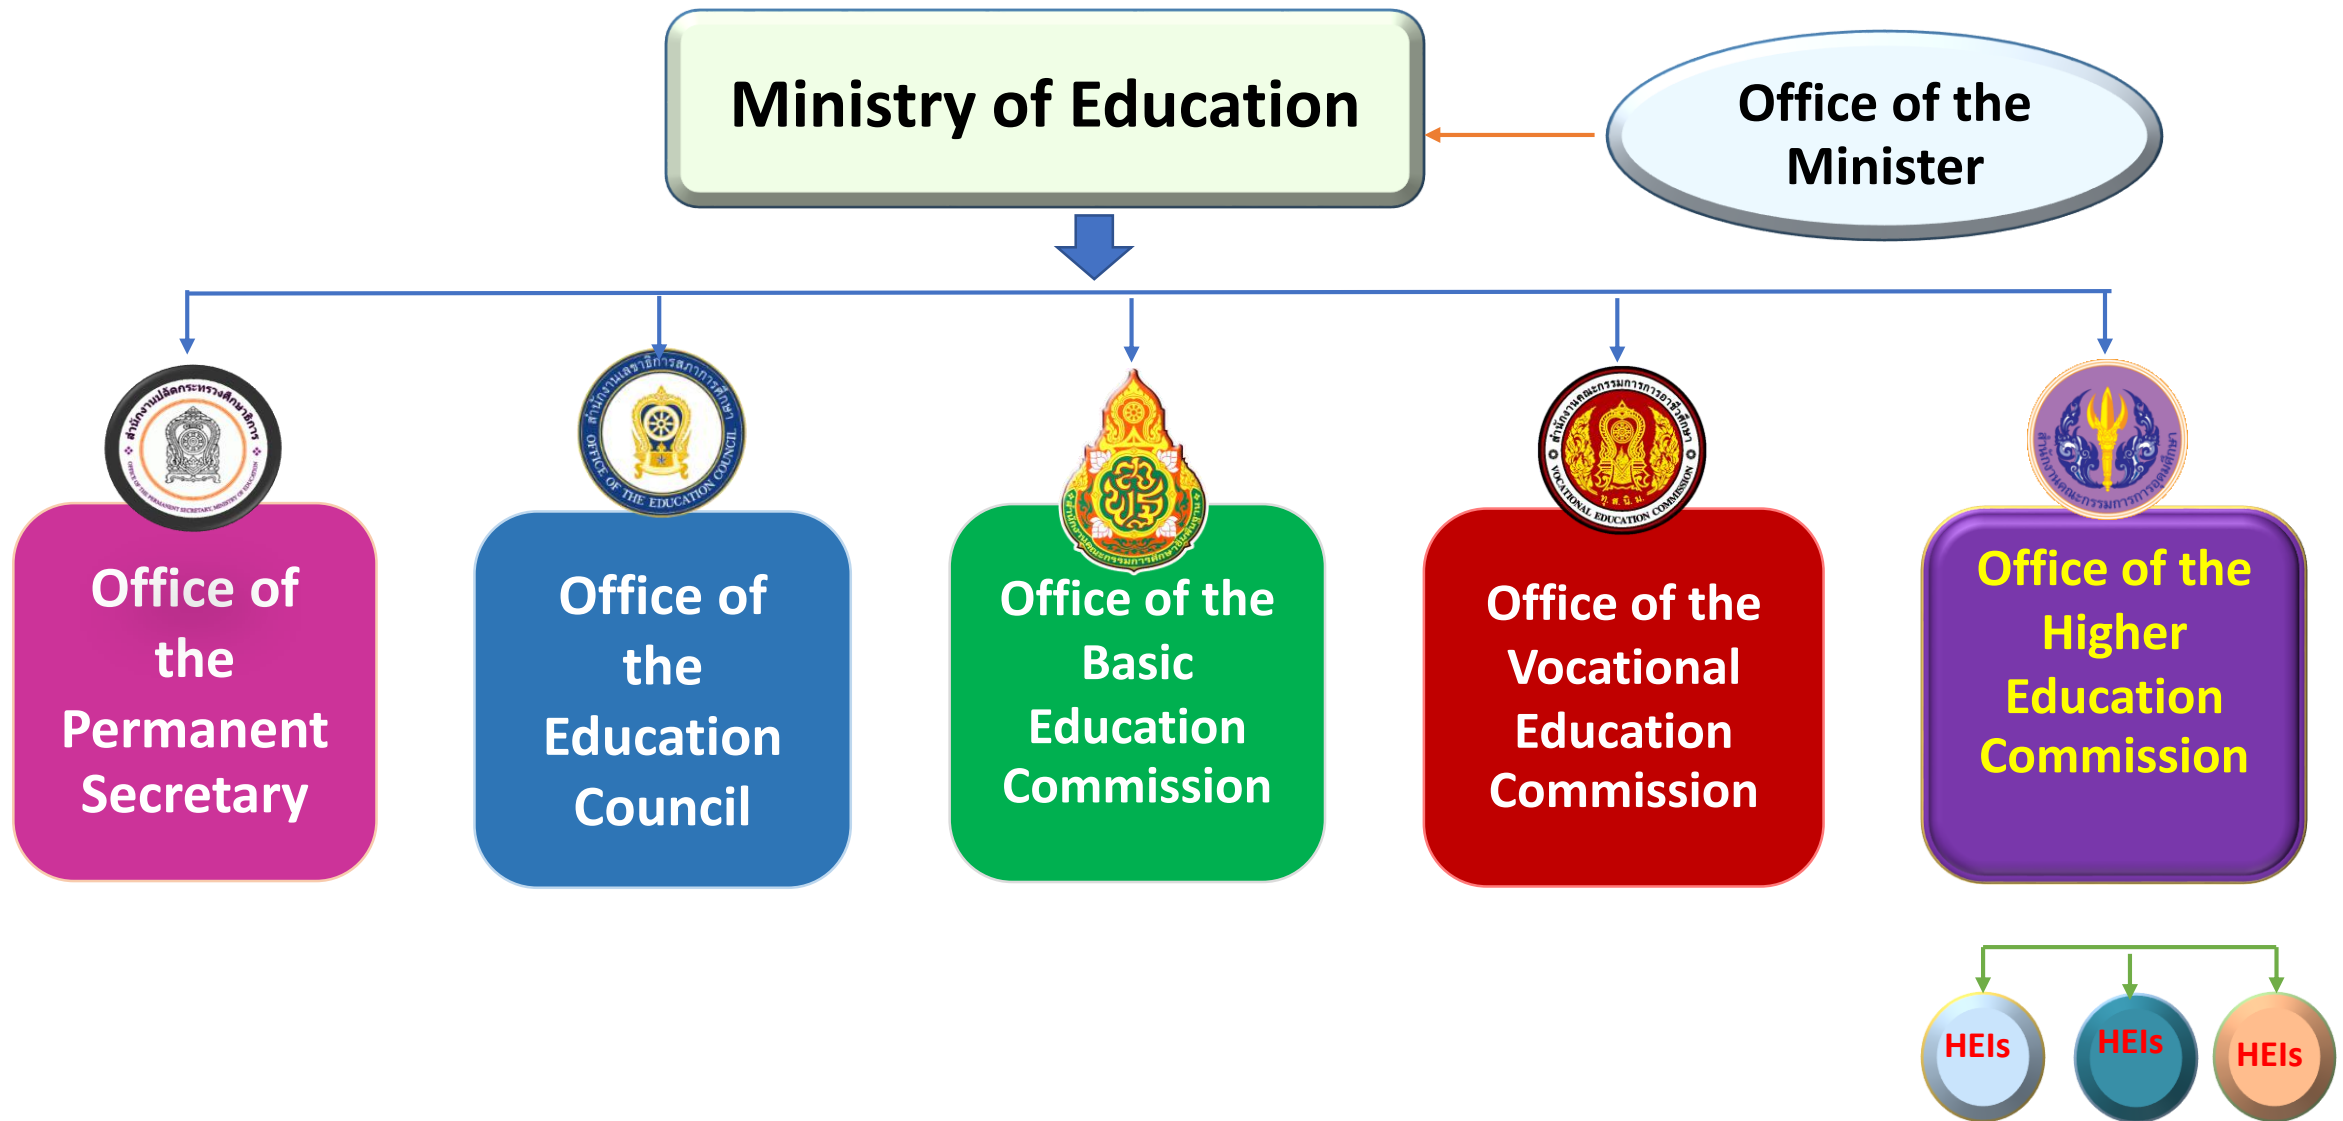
Ministry of Education

Office of the Minister

สำนักงานปลัดกระทรวงศึกษาธิการ
OFFICE OF THE PERMANENT SECRETARY, MINISTRY OF EDUCATION

Office of the Permanent Secretary

สำนักงานเลขาธิการสภาการศึกษา
OFFICE OF THE EDUCATION COUNCIL

Office of the Education Council

สำนักงานคณะกรรมการการศึกษาขั้นพื้นฐาน

Office of the Basic Education Commission

สำนักงานคณะกรรมการการอาชีวศึกษา
VOCATIONAL EDUCATION COMMISSION

Office of the Vocational Education Commission

สำนักงานคณะกรรมการการอุดมศึกษา

Office of the Higher Education Commission

HEIs

HEIs

HEIs